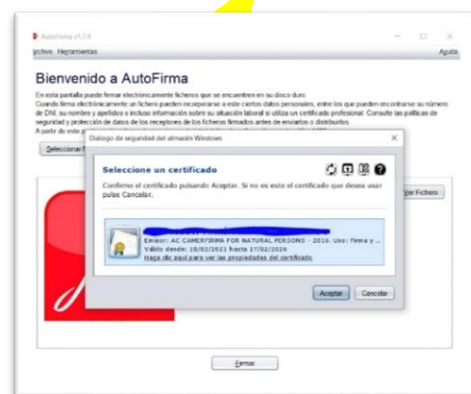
AutoFirma v1.7.0

rchivo Herramientas

Ayuda

Bienvenido a AutoFirma

En esta pantalla puede firmar electrónicamente ficheros que se encuentren en su disco duro.
Cuando firma electrónicamente un fichero pueden incorporarse a este ciertos datos personales, entre los que pueden encontrarse su número de DNI, su nombre y apellidos o incluso información sobre su situación laboral si utiliza un certificado profesional. Consulte las políticas de seguridad y protección de datos de los receptores de los ficheros firmados antes de enviarlos o distribuirlos.
A partir de este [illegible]

Seleccionar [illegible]

Diálogo de seguridad del almacén Windows

Seleccione un certificado

Confirme el certificado pulsando Aceptar. Si no es este el certificado que desea usar pulse Cancelar.

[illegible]
Emisor: AC CAMERFIRMA FOR NATURAL PERSONS - 2016. Uso: Firma y ...
Válido desde: 18/02/2021 hasta 17/02/2026
Haga clic aquí para ver las propiedades del certificado.

Aceptar Cancelar

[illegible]ar Fichero

Firmar